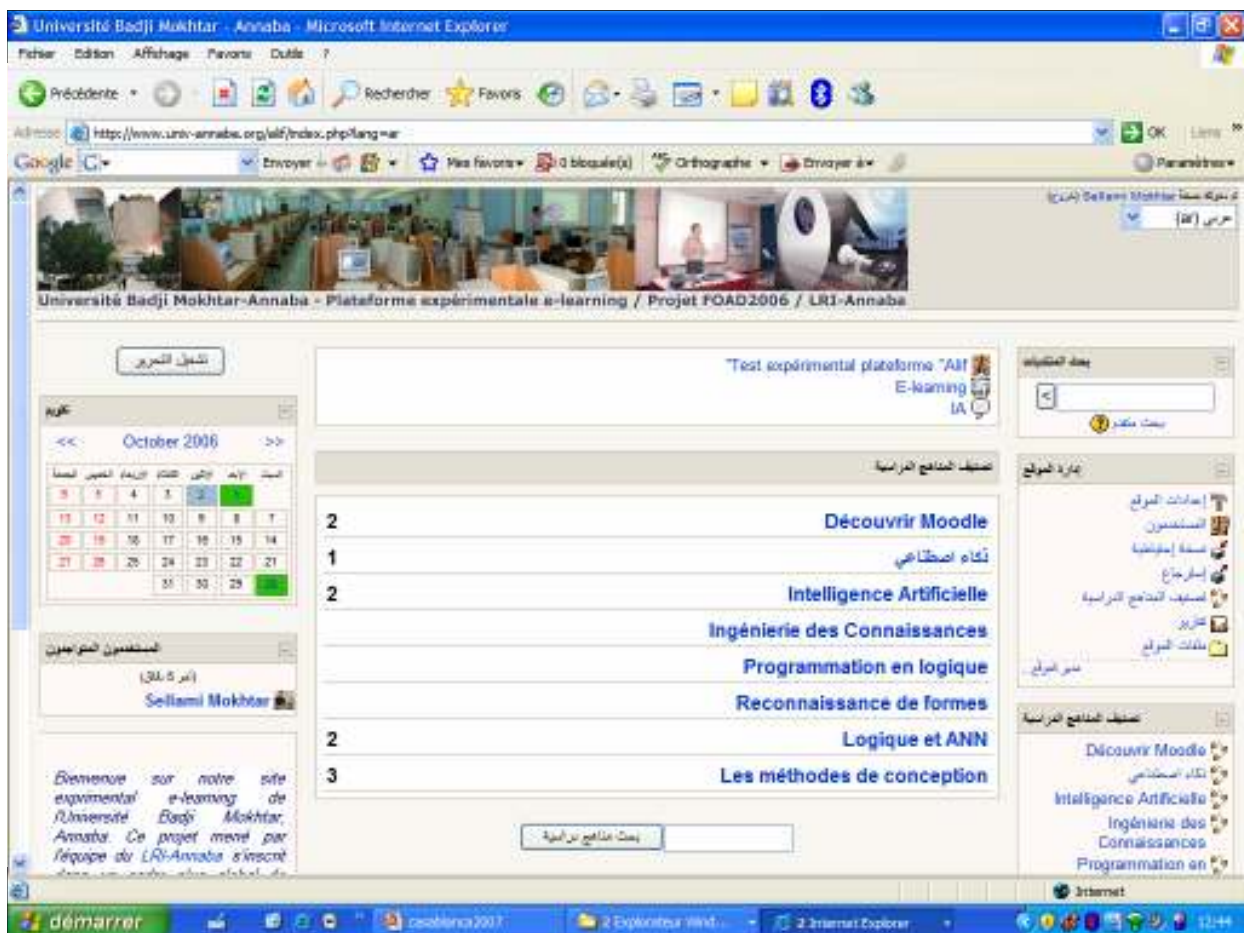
Université Badji Mokhtar - Annaba - Microsoft Internet Explorer

Fichier Edition Affichage Favoris Outils ?

Précédente Rechercher Favoris

Adresse http://www.univ-annaba.org/alif/index.php?lang=ar OK Liens

Google G Envoyer Mes favoris 0 bloqué(s) Orthographe Envoyer à Paramètres

Sellami Mokhtar
عربي (ar)

Université Badji Mokhtar-Annaba - Plateforme expérimentale e-learning / Projet FOAD2006 / LRI-Annaba

تشغيل التحرير

تقويم

<< October 2006 >>

| الجمعة | الخميس | الأربعاء | الثلاثاء | الإثنين | الأحد | السبت |
|---|---|---|---|---|---|---|
| 6 | 5 | 4 | 3 | 2 | 1 | |
| 13 | 12 | 11 | 10 | 9 | 8 | 7 |
| 20 | 19 | 18 | 17 | 16 | 15 | 14 |
| 27 | 26 | 25 | 24 | 23 | 22 | 21 |
| | | 31 | 30 | 29 | 28 | |

المستخدمون المتواجدون
(آخر 5 دقائق)
Sellami Mokhtar

Bienvenue sur notre site expérimental e-learning de l'Université Badji Mokhtar, Annaba. Ce projet mené par l'équipe du LRI-Annaba s'inscrit

"Test expérimental plateforme "Alif
E-learning
IA

تصنيف المناهج الدراسية

| | |
|---|---|
| 2 | Découvrir Moodle |
| 1 | ذكاء اصطناعي |
| 2 | Intelligence Artificielle |
| | Ingénierie des Connaissances |
| | Programmation en logique |
| | Reconnaissance de formes |
| 2 | Logique et ANN |
| 3 | Les méthodes de conception |

بحث مناهج دراسية

بحث المنتديات
بحث متقدم

إدارة الموقع
إعدادات الموقع
المستخدمون
صفحة إفتراضية
إسترجاع
تصنيف المناهج الدراسية
تقارير
ملفات الموقع
مدير الموقع

تصنيف المناهج الدراسية
Découvrir Moodle
ذكاء اصطناعي
Intelligence Artificielle
Ingénierie des Connaissances
Programmation en

Internet

démarrer casablanca2007 2 Explorateur Wind... 2 Internet Explorer 12:44